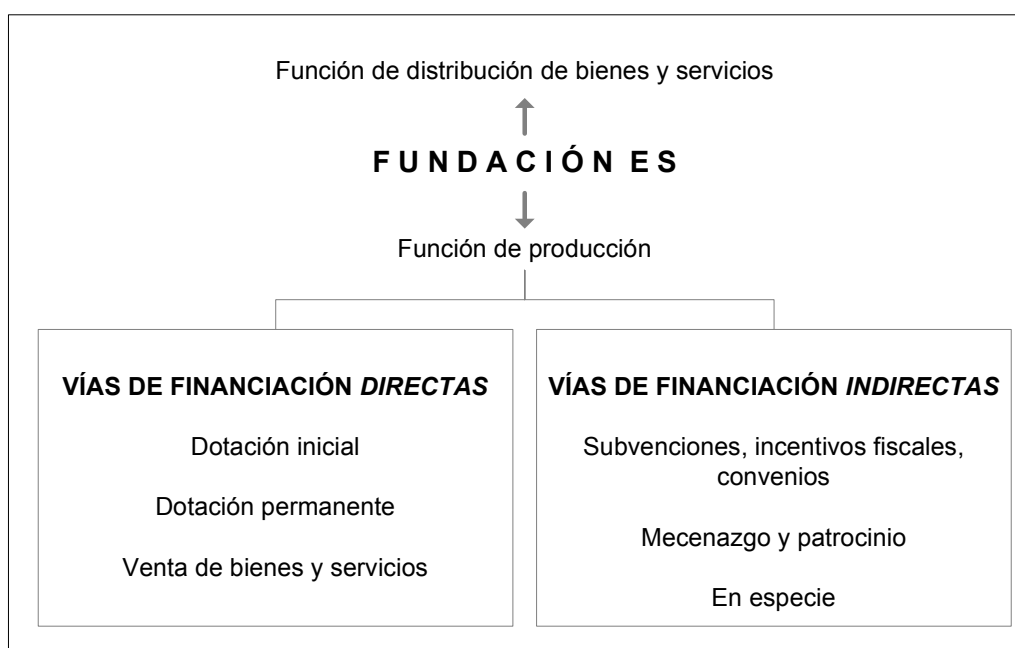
Función de distribución de bienes y servicios

FUNDACIÓN ES

Función de producción

VÍAS DE FINANCIACIÓN *DIRECTAS*

Dotación inicial

Dotación permanente

Venta de bienes y servicios

VÍAS DE FINANCIACIÓN *INDIRECTAS*

Subvenciones, incentivos fiscales, convenios

Mecenazgo y patrocinio

En especie